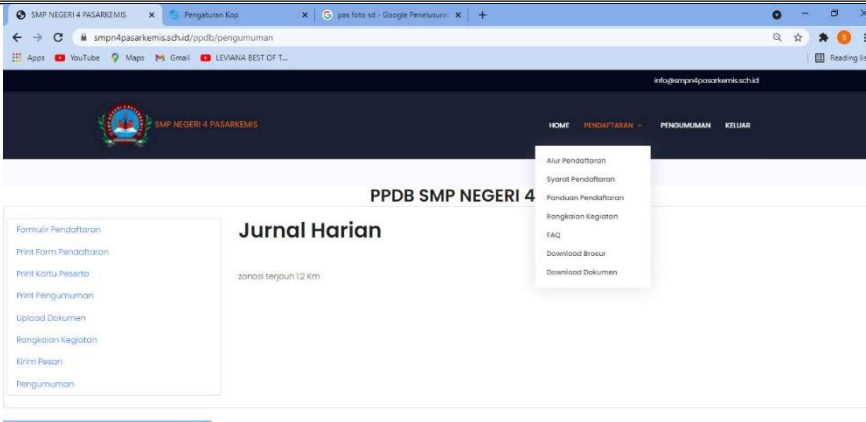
SMP NEGERI 4 PASARKEMIS
Pengaturan Kop
pas foto sd - Google Penelusuran
smpn4pasarkemis.sch.id/ppdb/pengumuman
Apps YouTube Maps Gmail LEVIANA BEST OF T...
Reading list

info@smpn4pasarkemis.sch.id

SMP NEGERI 4 PASARKEMIS

HOME PENDAFTARAN PENGUMUMAN KELUAR

Alur Pendaftaran
Syarat Pendaftaran
Panduan Pendaftaran
Rangkaian Kegiatan
FAQ
Download Brosur
Download Dokumen

PPDB SMP NEGERI 4

Formulir Pendaftaran
Print Form Pendaftaran
Print Kartu Peserta
Print Pengumuman
Upload Dokumen
Rangkaian Kegiatan
Kirim Pesan
Pengumuman

Jurnal Harian

zonasi terjauh 1.2 Km